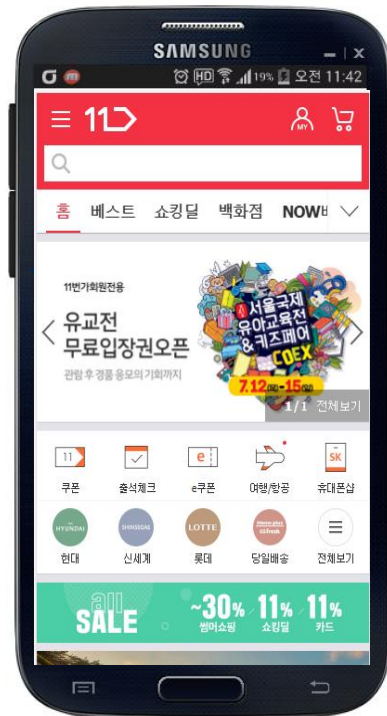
SAMSUNG

— | X

HD 19% 오전 11:42

11

MY

홈 베스트 쇼킹딜 백화점 NOW

11번가회원전용

유교전 무료입장권오픈

관람 후 경품 응모의 기회까지

서울국제 유아교육전 & 키즈페어 COEX

7.12 - 15

1/1 전체보기

11 쿠폰

출석체크

e 쿠폰

여행/항공

SK 휴대폰샵

HYUNDAI 현대

SHINSEGAE 신세계

LOTTE 롯데

Home plus 당일배송

전체보기

all SALE ~30% 썸머쇼핑 11% 쇼킹딜 11% 카드